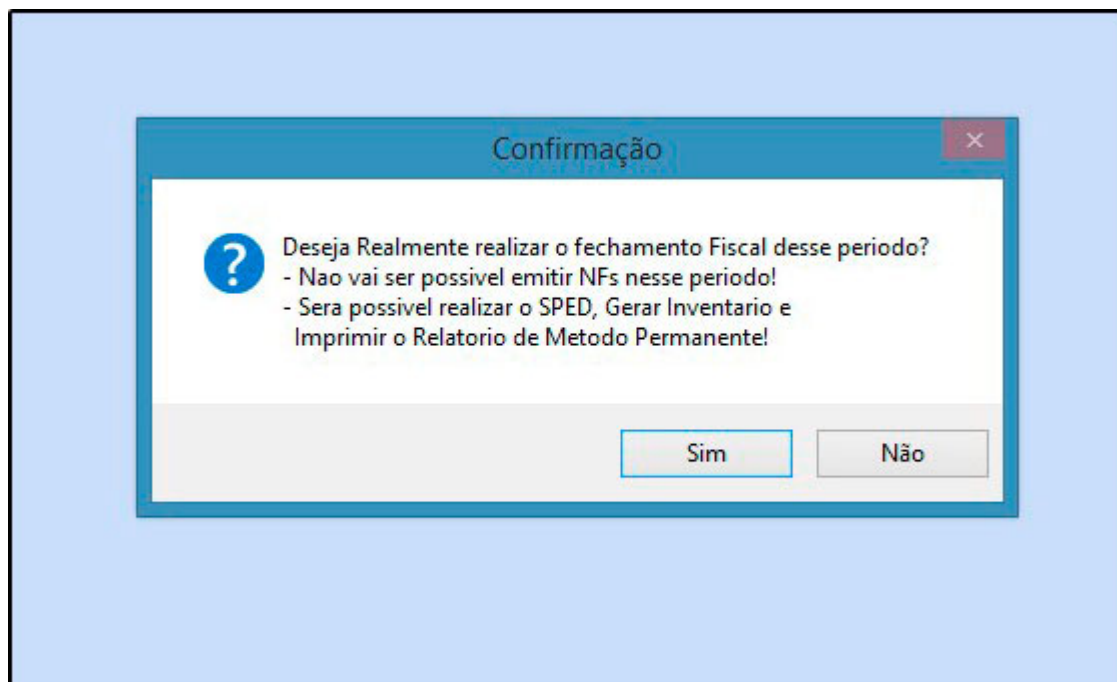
Confirmação

×

?

Deseja Realmente realizar o fechamento Fiscal desse periodo?
- Nao vai ser possivel emitir NFs nesse periodo!
- Sera possivel realizar o SPED, Gerar Inventario e
Imprimir o Relatorio de Metodo Permanente!

Sim

Não